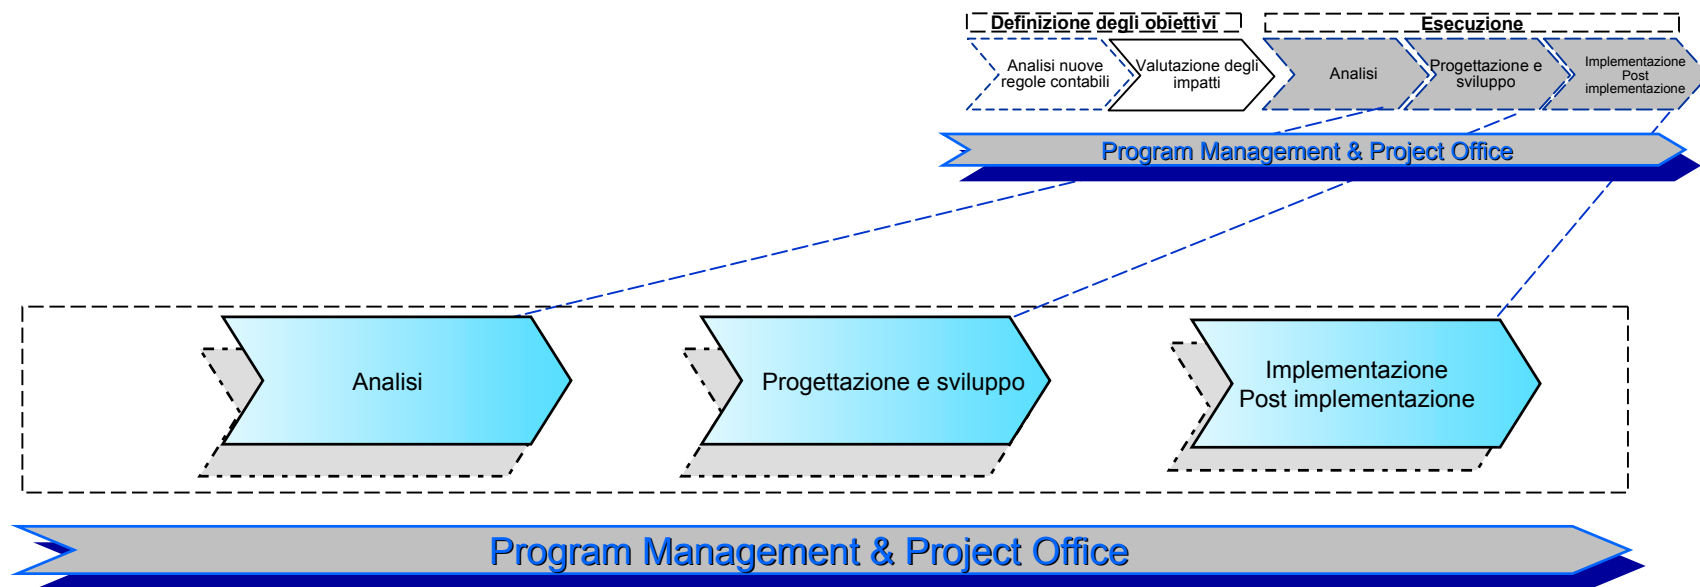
Definizione degli obiettivi

Esecuzione

Analisi nuove regole contabili

Valutazione degli impatti

Analisi

Progettazione e sviluppo

Implementazione Post implementazione

Program Management & Project Office

Analisi

Progettazione e sviluppo

Implementazione Post implementazione

Program Management & Project Office